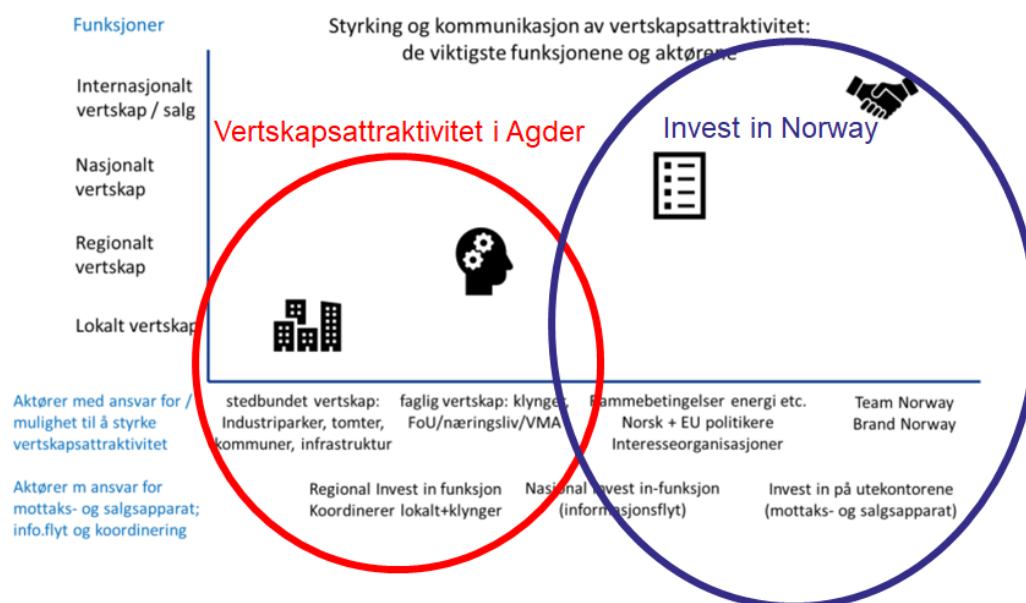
Funksjoner

Styrking og kommunikasjon av vertskapsattraktivitet: de viktigste funksjonene og aktørene

Internasjonalt vertskap / salg

Nasjonalt vertskap

Regionalt vertskap

Lokalt vertskap

Vertskapsattraktivitet i Agder

Invest in Norway

Aktører med ansvar for / mulighet til å styrke vertskapsattraktivitet

stedbundet vertskap: Industriparker, tomter, kommuner, infrastruktur

faglig vertskap: klynger, FoU/næringsliv/VMA

Rammebetingelser energi etc. Norsk + EU politikere Interesseorganisasjoner

Team Norway Brand Norway

Aktører m ansvar for mottaks- og salgsapparat; info.flyt og koordinering

Regional Invest in funksjon Koordinerer lokalt+klynger

Nasjonal Invest in-funksjon (informasjonsflyt)

Invest in på utekontorene (mottaks- og salgsapparat)